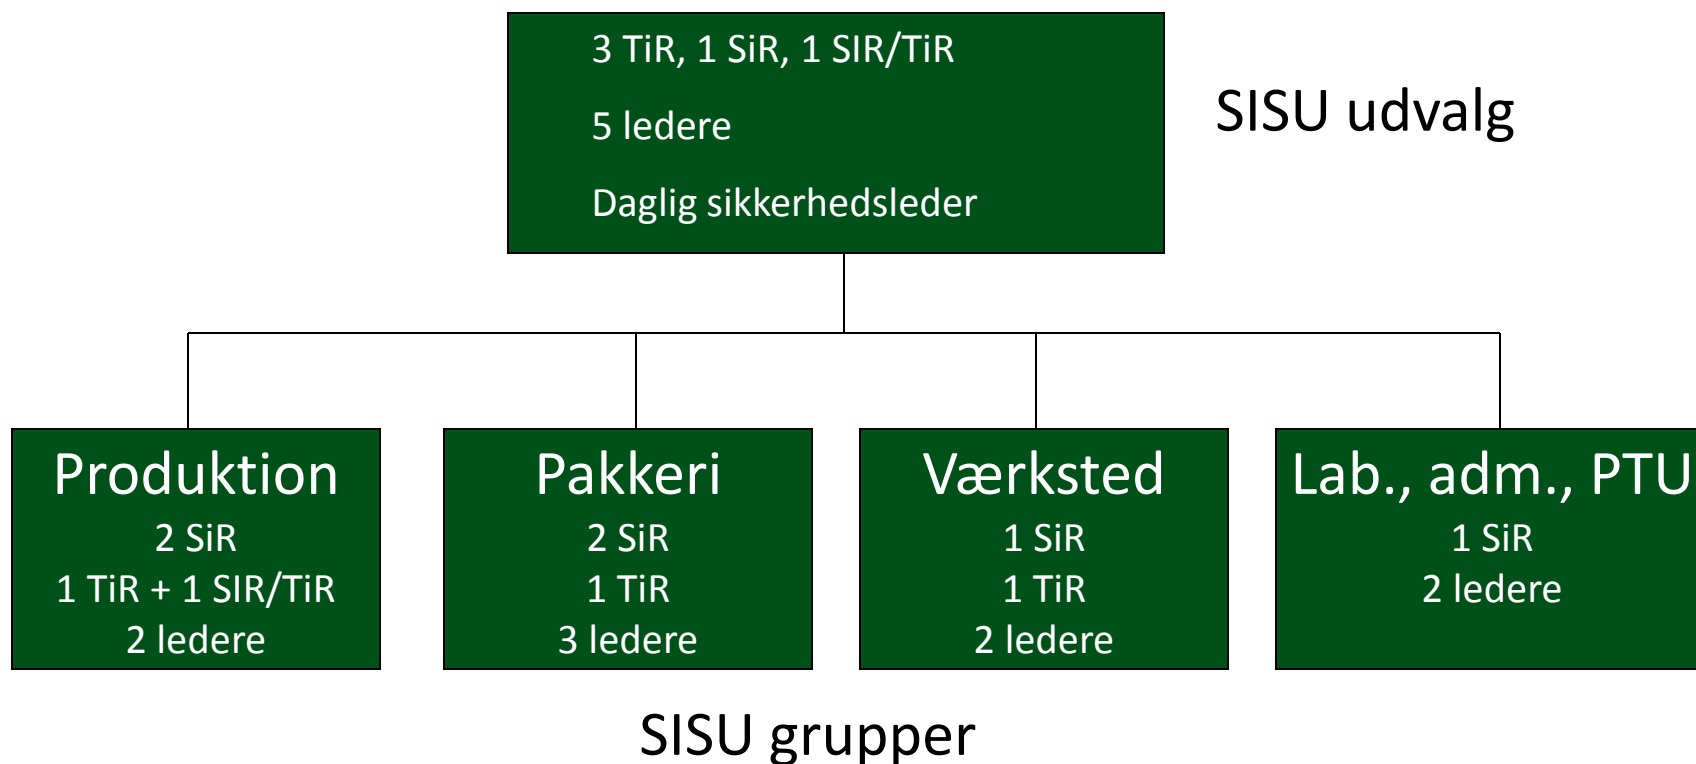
3 TiR, 1 SiR, 1 SIR/TiR

5 ledere

Daglig sikkerhedsleder

SISU udvalg

Produktion
2 SiR
1 TiR + 1 SIR/TiR
2 ledere

Pakkeri
2 SiR
1 TiR
3 ledere

Værksted
1 SiR
1 TiR
2 ledere

Lab., adm., PTU
1 SiR
2 ledere

SISU grupper